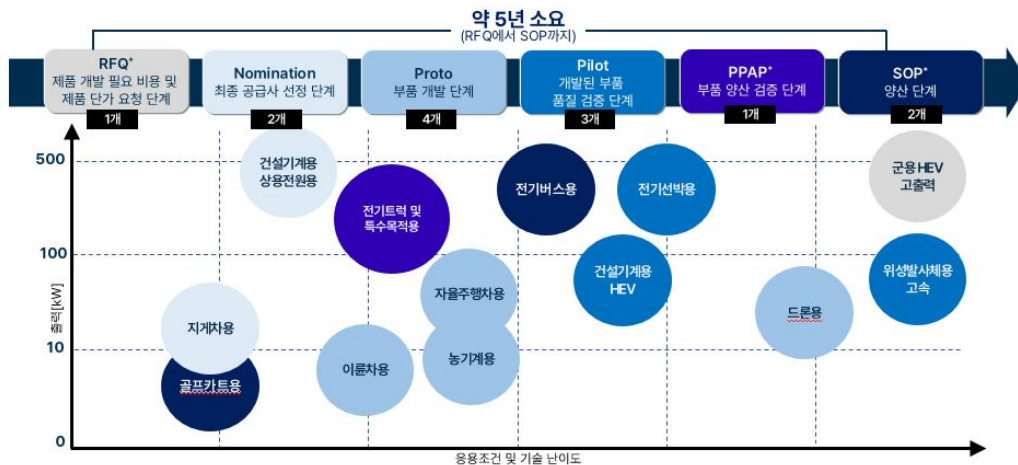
약 5년 소요
(RFQ에서 SOP까지)

RFQ*
제품 개발 필요 비용 및 제품 단가 요청 단계
1개

Nomination
최종 공급사 선정 단계
2개

Proto
부품 개발 단계
4개

Pilot
개발된 부품 품질 검증 단계
3개

PPAP*
부품 양산 검증 단계
1개

SOP*
양산 단계
2개

500
100
10
0
출력[kW]

건설기계용 상용전원용
전기트럭 및 특수목적용
전기버스용
전기선박용
군용 HEV 고출력
자율주행차용
건설기계용 HEV
위성발사체용 고속
지게차용
골프카트용
이륜차용
농기계용
드론용

응용조건 및 기술 난이도